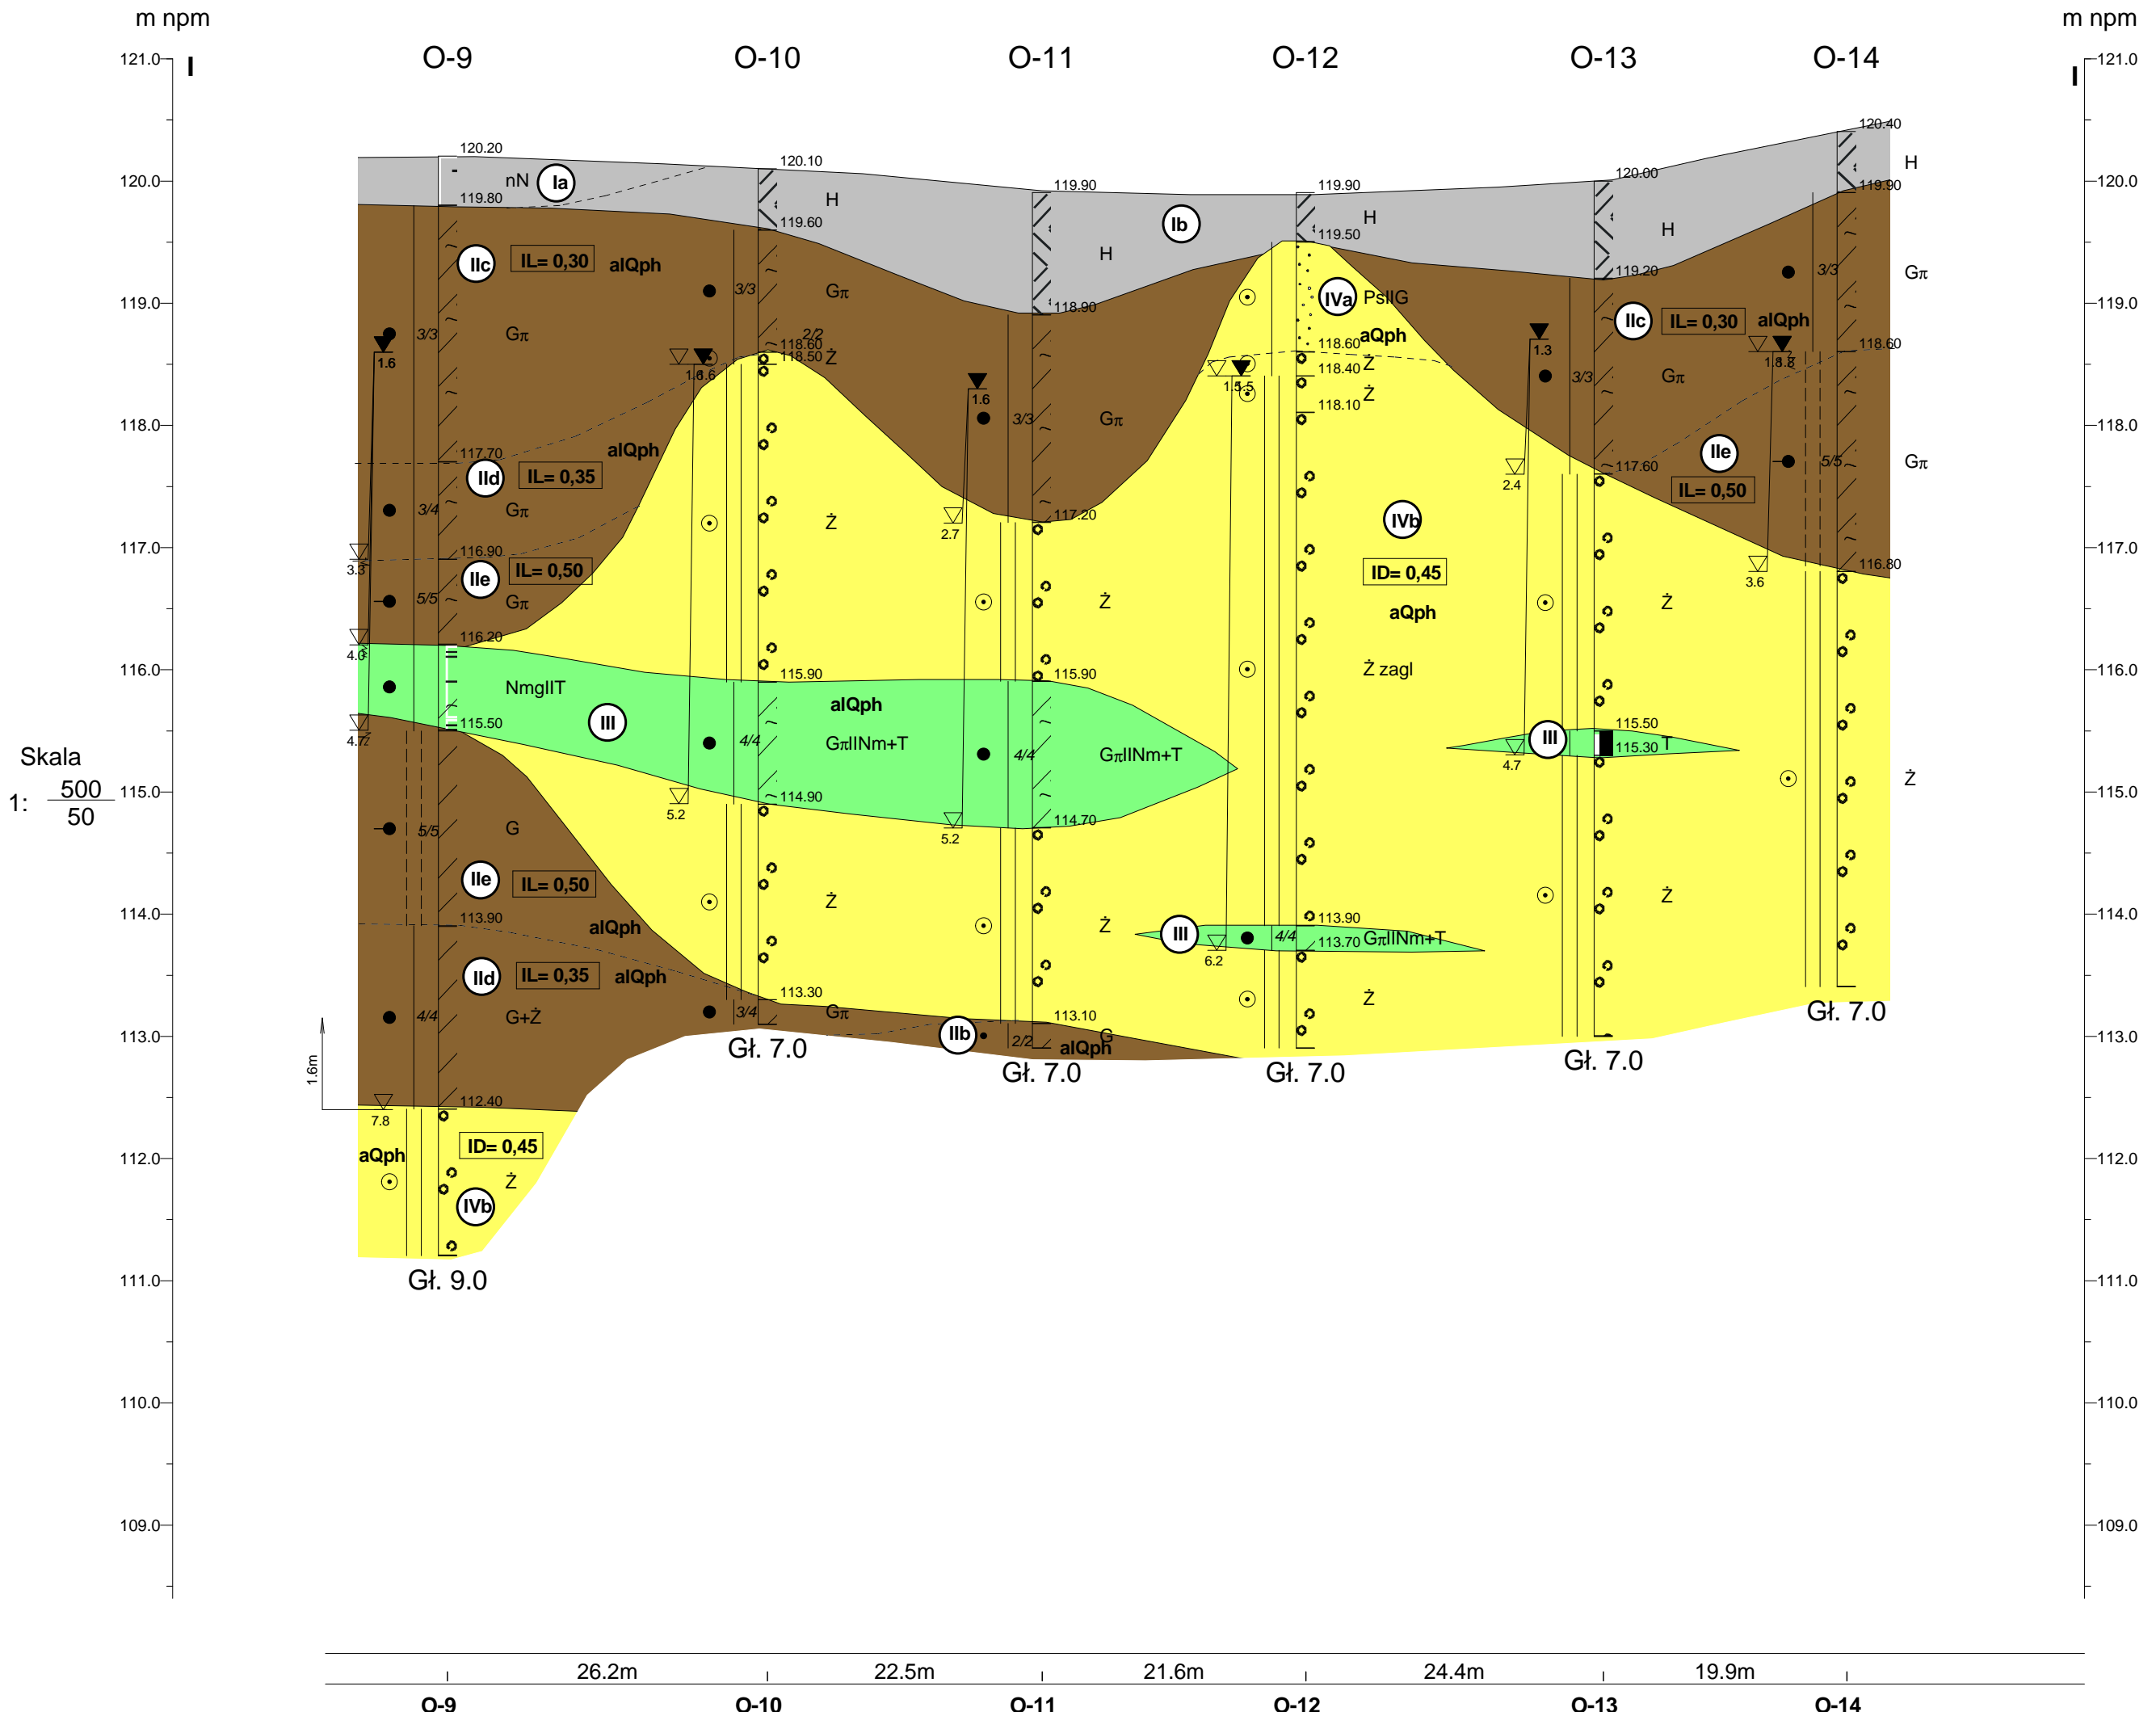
m npm

m npm

I

I

O-9 O-10 O-11 O-12 O-13 O-14

121.0
120.0
119.0
118.0
117.0
116.0
115.0
114.0
113.0
112.0
111.0
110.0
109.0

121.0
120.0
119.0
118.0
117.0
116.0
115.0
114.0
113.0
112.0
111.0
110.0
109.0

Skala
1: $\frac{500}{50}$

120.20
nN Ia
119.80
IIc IL= 0,30 alQph
3/3 Gπ
1.6
117.70 alQph
IId IL= 0,35
3/4 Gπ
3.3
116.90
IIe IL= 0,50
5/5 Gπ
4.0
116.20
NmgIIT
III
4.7
115.50
5/5 G
IIe IL= 0,50
113.90 alQph
IId IL= 0,35 alQph
4/4 G+Ż
1.6m
7.8
112.40
aQph
ID= 0,45
Ż
IVb
Gł. 9.0

120.10
H
119.60
3/3 Gπ
2/2
118.60
118.50 Ż
1.6 1.6
Ż
115.90
alQph
4/4 GπIINm+T
5.2
114.90
Ż
113.30
3/4 Gπ
Gł. 7.0

119.90
118.90
H
Ib
1.6
3/3 Gπ
2.7
117.20
Ż
115.90
4/4 GπIINm+T
5.2
114.70
Ż
113.10
IIb
2/2 G
alQph
Gł. 7.0

119.90
H
119.50
IVa PsIIG
aQph
118.60
118.40 Ż
1.5 1.5
118.10 Ż
IVb
ID= 0,45
aQph
Ż zagl
III
6.2
4/4
113.90
113.70 GπIINm+T
Ż
Gł. 7.0

120.00
H
119.20
1.3
IIc IL= 0,30 alQph
3/3 Gπ
2.4
117.60
IIe
IL= 0,50
Ż
III
4.7
115.50
115.30 T
Ż
Gł. 7.0

120.40
H
119.90
3/3 Gπ
118.60
1.8 1.8
5/5 Gπ
3.6
116.80
Ż
Gł. 7.0

26.2m 22.5m 21.6m 24.4m 19.9m
O-9 O-10 O-11 O-12 O-13 O-14